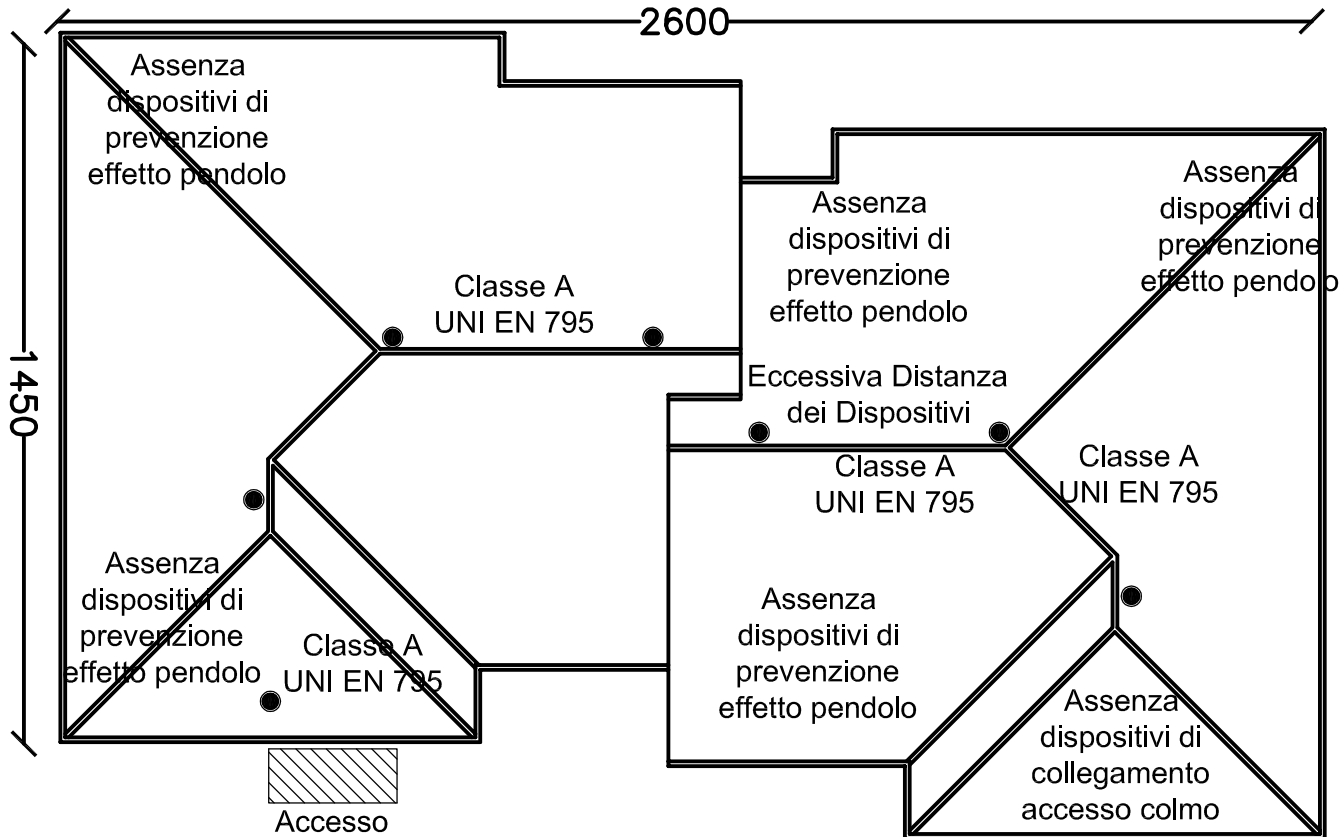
2600

1450

Assenza dispositivi di prevenzione effetto pendolo

Classe A
UNI EN 795

Assenza dispositivi di prevenzione effetto pendolo

Assenza dispositivi di prevenzione effetto pendolo

Eccessiva Distanza dei Dispositivi

Classe A
UNI EN 795

Classe A
UNI EN 795

Assenza dispositivi di prevenzione effetto pendolo

Classe A
UNI EN 795

Assenza dispositivi di prevenzione effetto pendolo

Assenza dispositivi di collegamento accesso colmo

Accesso